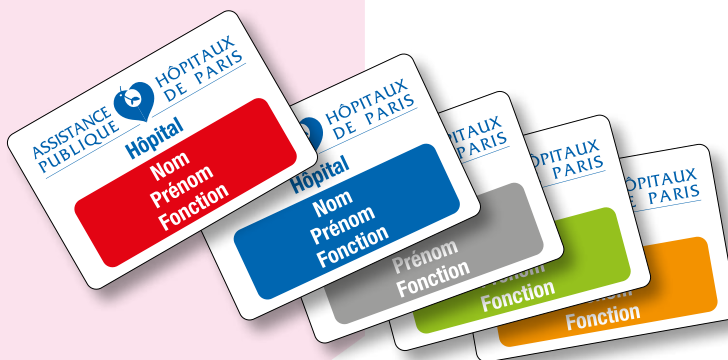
ASSISTANCE PUBLIQUE HÔPITAUX DE PARIS
Hôpital
Nom
Prénom
Fonction

HÔPITAUX DE PARIS
Hôpital
Nom
Prénom
Fonction

HÔPITAUX DE PARIS
Prénom
Fonction

HÔPITAUX DE PARIS
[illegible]
Fonction

HÔPITAUX DE PARIS
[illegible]
Fonction